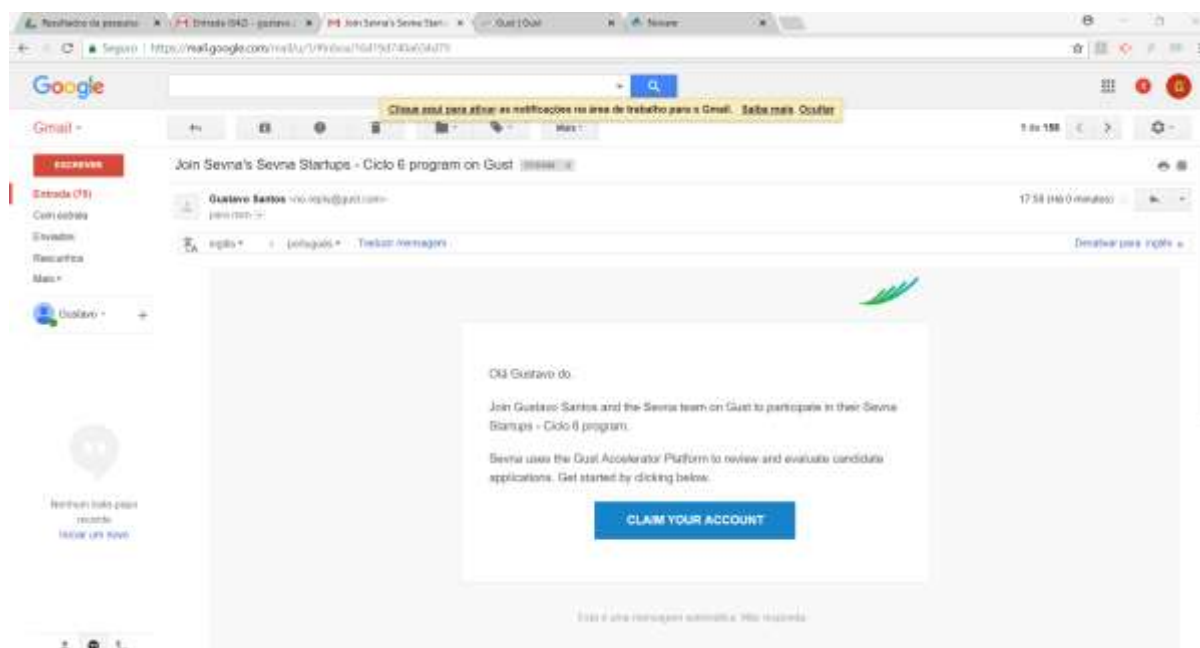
Resultados da pesquisa | Entrada (542) - gustavo | Join Sevna's Sevna Start | Gust | Gust | Sevna

Seguro | https://mail.google.com/mail/u/1/#inbox/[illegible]

Google

Clique aqui para ativar as notificações na área de trabalho para o Gmail. Saiba mais Ocultar

Gmail

Mais

1 de 156

ESCREVER

Entrada (75)
Com estrela
Enviados
Rascunhos
Mais

Gustavo

Join Sevna's Sevna Startups - Ciclo 6 program on Gust Entrada x

Gustavo Santos <no-reply@gust.com>
para mim

17:58 (Há 0 minutos)

inglês > português Traduzir mensagem

Desativar para: inglês

Olá Gustavo do,

Join Gustavo Santos and the Sevna team on Gust to participate in their Sevna Startups - Ciclo 6 program.

Sevna uses the Gust Accelerator Platform to review and evaluate candidate applications. Get started by clicking below.

CLAIM YOUR ACCOUNT

Nenhum bate-papo recente
Iniciar um novo

Esta é uma mensagem automática. Não responda.